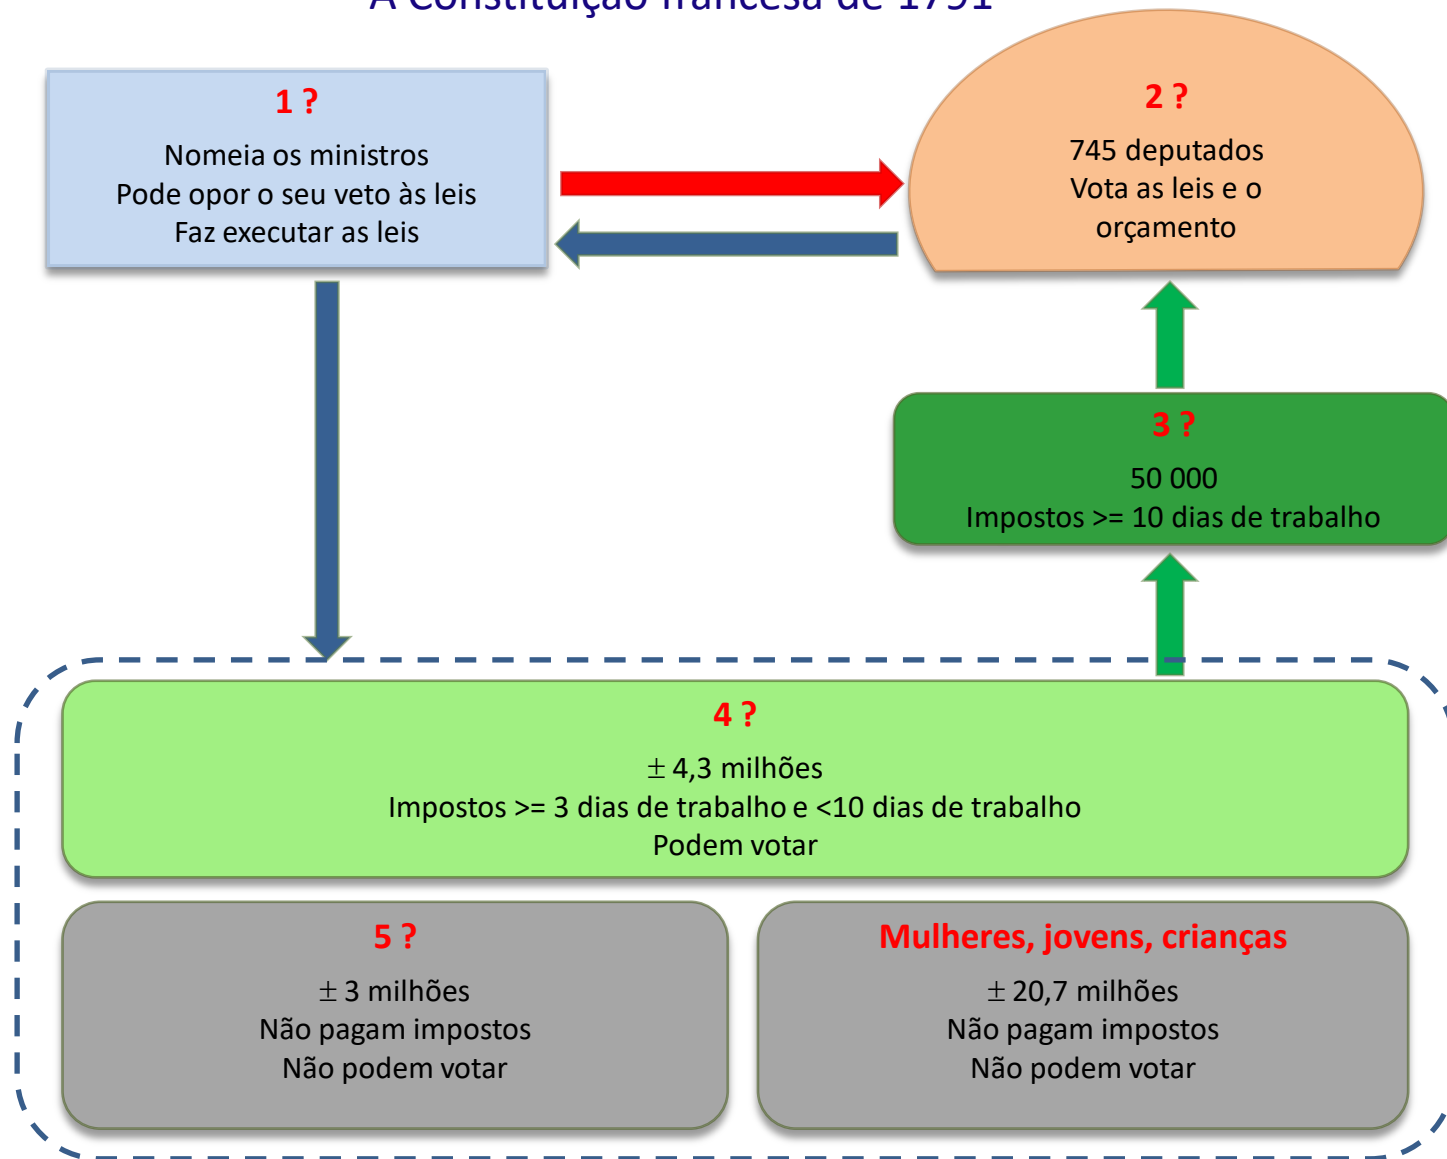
A Constituição francesa de 1791

1 ?
Nomeia os ministros
Pode opor o seu veto às leis
Faz executar as leis

2 ?
745 deputados
Vota as leis e o orçamento

3 ?
50 000
Impostos >= 10 dias de trabalho

4 ?
$\pm$ 4,3 milhões
Impostos >= 3 dias de trabalho e <10 dias de trabalho
Podem votar

5 ?
$\pm$ 3 milhões
Não pagam impostos
Não podem votar

Mulheres, jovens, crianças
$\pm$ 20,7 milhões
Não pagam impostos
Não podem votar